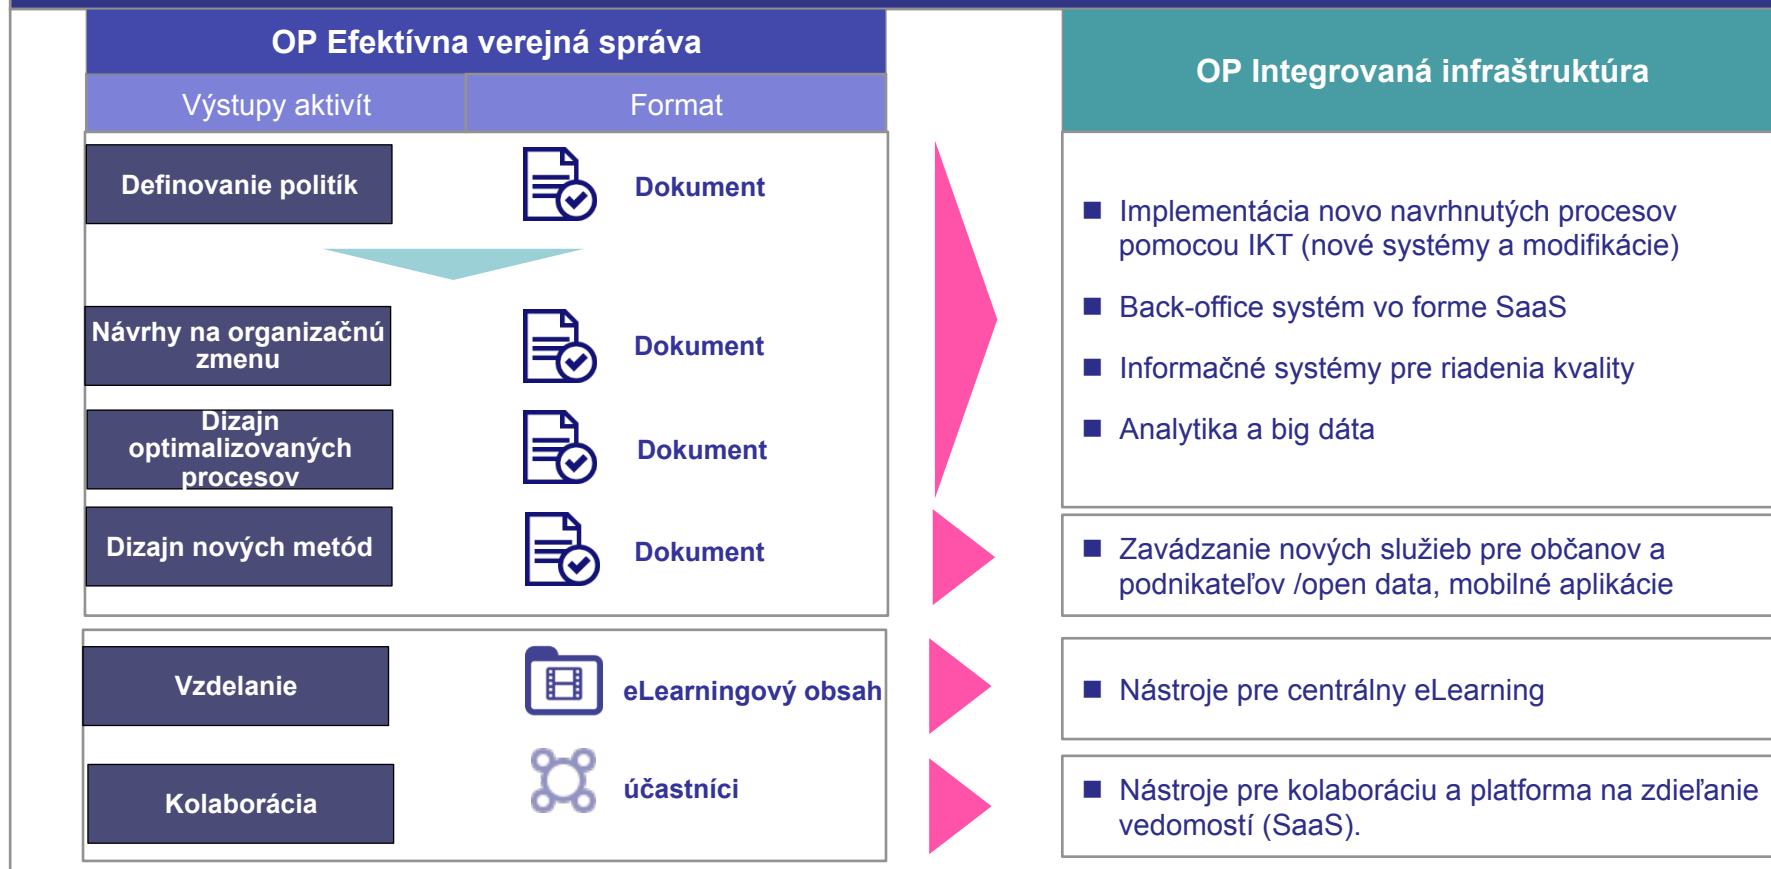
OP Efektívna verejná správa

| Výstupy aktivít | Format |
|---|---|
| Definovanie politík | Dokument |
| Návrhy na organizačnú zmenu | Dokument |
| Dizajn optimalizovaných procesov | Dokument |
| Dizajn nových metód | Dokument |
| Vzdelanie | eLearningový obsah |
| Kolaborácia | účastníci |

OP Integrovaná infraštruktúra

■ Implementácia novo navrhnutých procesov pomocou IKT (nové systémy a modifikácie)

■ Back-office systém vo forme SaaS

■ Informačné systémy pre riadenia kvality

■ Analytika a big dáta

■ Zavádzanie nových služieb pre občanov a podnikateľov /open data, mobilné aplikácie

■ Nástroje pre centrálny eLearning

■ Nástroje pre kolaboráciu a platforma na zdieľanie vedomostí (SaaS).